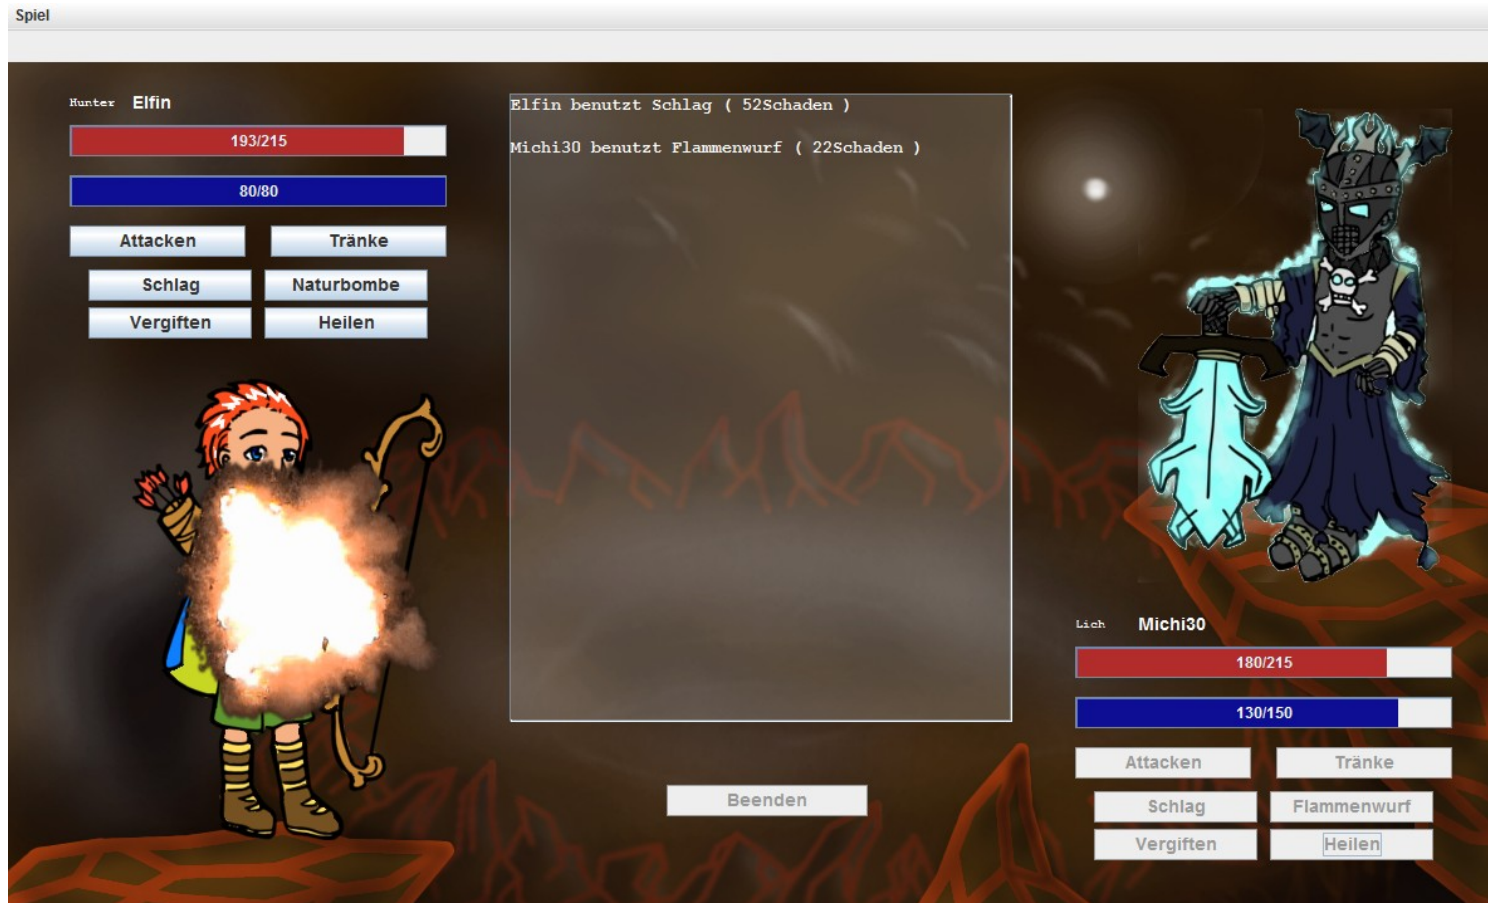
Spiel

Hunter Elfin

193/215

80/80

Attacken

Tränke

Schlag

Naturbombe

Vergiften

Heilen

Elfin benutzt Schlag ( 52Schaden )

Michi30 benutzt Flammenwurf ( 22Schaden )

Beenden

Lich Michi30

180/215

130/150

Attacken

Tränke

Schlag

Flammenwurf

Vergiften

Heilen